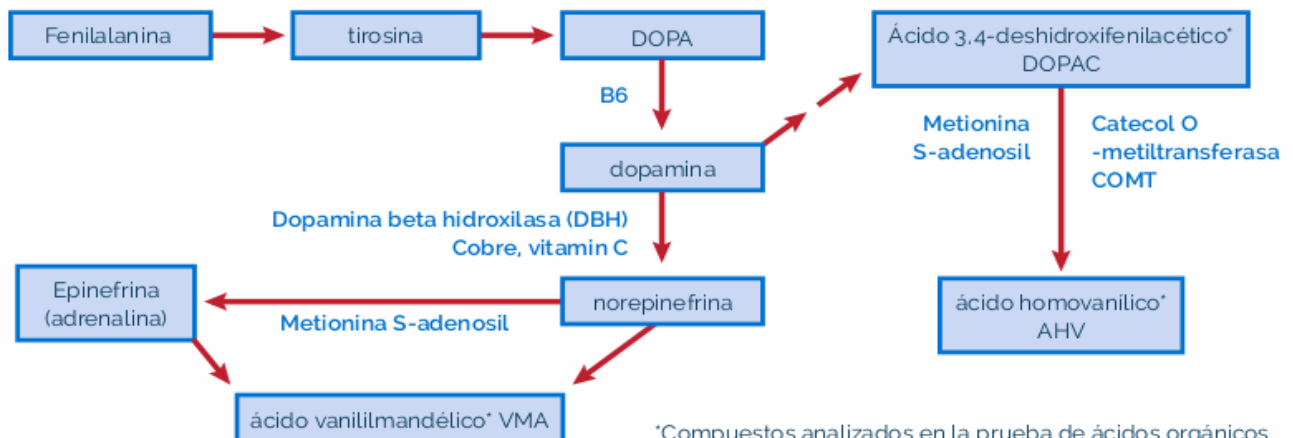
Fenilalanina

tirosina

DOPA

Ácido 3,4-deshidroxifenilacético* DOPAC

B6

dopamina

Metionina S-adenosil

Catecol O -metiltransferasa COMT

Dopamina beta hidroxilasa (DBH) Cobre, vitamin C

Epinefrina (adrenalina)

norepinefrina

Metionina S-adenosil

ácido homovanilico* AHV

ácido vanililmandélico* VMA

*Compuestos analizados en la prueba de ácidos orgánicos